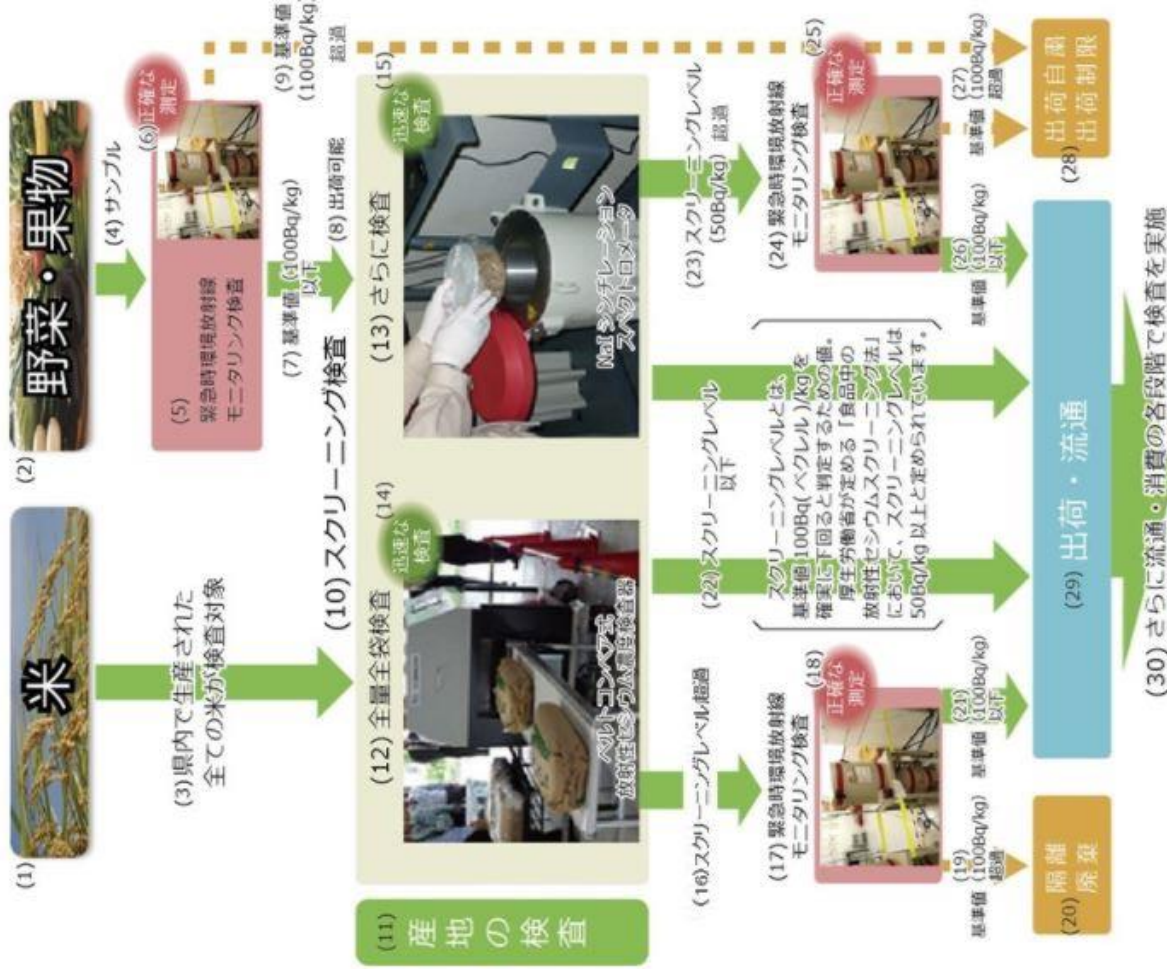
(1) 米

(2) 野菜・果物

(3) 県内で生産された全ての米が検査対象

(4) サンプル

(5) 緊急時環境放射線モニタリング検査

(6) 正確な測定

(7) 基準値(100Bq/kg)以下

(8) 出荷可能

(9) 基準値(100Bq/kg)超過

(10) スクリーニング検査

(11) 産地の検査

(12) 全量全袋検査

(13) さらに検査

(14) 迅速な検査

(15) 迅速な検査

ベルトコンベア式放射性セシウム濃度検査器

NaIシンチレーションスペクトロメータ

(16) スクリーニングレベル超過

(17) 緊急時環境放射線モニタリング検査

(18) 正確な測定

(19) 基準値(100Bq/kg)超過

(20) 隔離廃棄

(21) 基準値(100Bq/kg)以下

(22) スクリーニングレベル以下

スクリーニングレベルとは、基準値100Bq(ベクレル)/kgを確実に下回ると判定するための値。厚生労働省が定める「食品中の放射性セシウムスクリーニング法」において、スクリーニングレベルは50Bq/kg以上と定められています。

(23) スクリーニングレベル(50Bq/kg)超過

(24) 緊急時環境放射線モニタリング検査

(25) 正確な測定

(26) 基準値(100Bq/kg)以下

(27) 基準値(100Bq/kg)超過

(28) 出荷自粛 出荷制限

(29) 出荷・流通

(30) さらに流通・消費の各段階で検査を実施